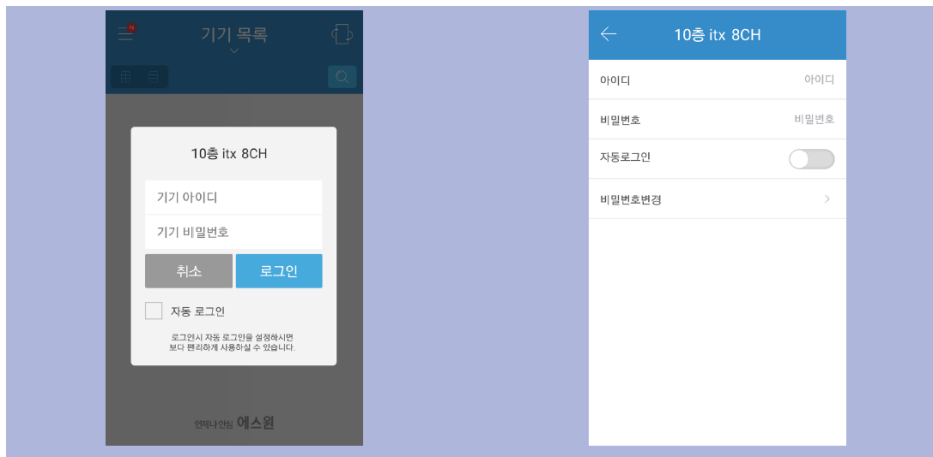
기기 목록

10층 itx 8CH

기기 아이디

기기 비밀번호

취소

로그인

자동 로그인

로그인시 자동 로그인을 설정하시면 보다 편리하게 사용하실 수 있습니다.

언제나 안심 에스원

10층 itx 8CH

아이디 아이디

비밀번호 비밀번호

자동로그인

비밀번호변경